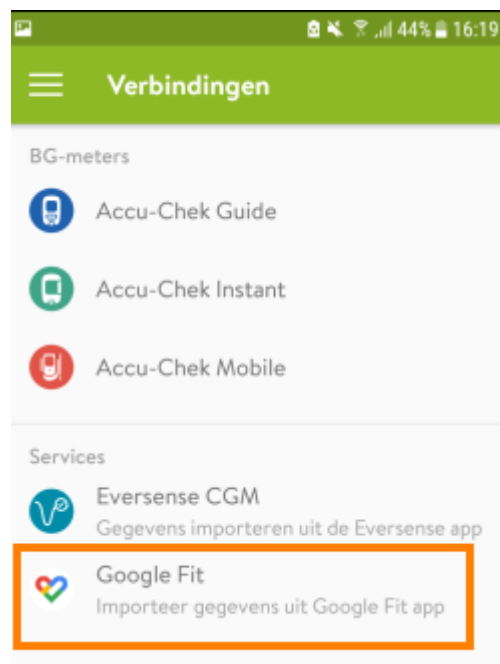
44% 16:19

Verbindingen

BG-meters

Accu-Chek Guide

Accu-Chek Instant

Accu-Chek Mobile

Services

Eversense CGM
Gegevens importeren uit de Eversense app

Google Fit
Importeer gegevens uit Google Fit app